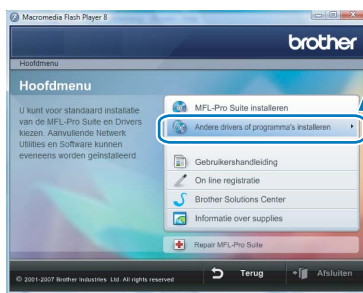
Macromedia Flash Player 8

brother

Hoofdmenu

Hoofdmenu

U kunt voor standaard installatie van de MFL-Pro Suite en Drivers kiezen. Aanvullende Netwerk Utilities en Software kunnen eveneens worden geïnstalleerd.

MFL-Pro Suite installeren

Andere drivers of programma's installeren

Gebruikershandleiding

On line registratie

Brother Solutions Center

Informatie over supplies

Repair MFL-Pro Suite

© 2001-2007 Brother Industries, Ltd. All rights reserved

Terug

Afsluiten